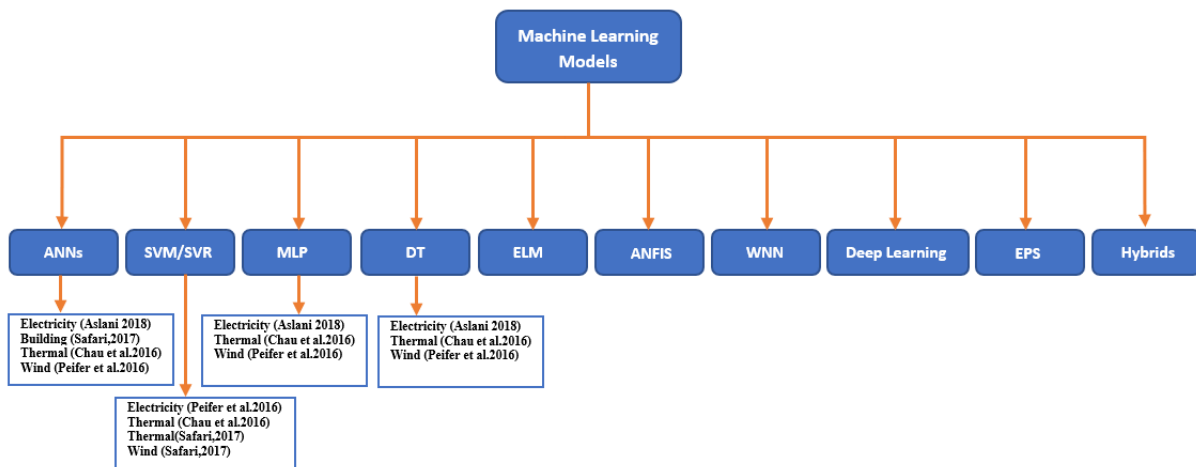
Machine Learning Models

ANNs

SVM/SVR

MLP

DT

ELM

ANFIS

WNN

Deep Learning

EPS

Hybrids

Electricity (Aslani 2018)
Building (Safari,2017)
Thermal (Chau et al.2016)
Wind (Peifer et al.2016)

Electricity (Peifer et al.2016)
Thermal (Chau et al.2016)
Thermal(Safari,2017)
Wind (Safari,2017)

Electricity (Aslani 2018)
Thermal (Chau et al.2016)
Wind (Peifer et al.2016)

Electricity (Aslani 2018)
Thermal (Chau et al.2016)
Wind (Peifer et al.2016)